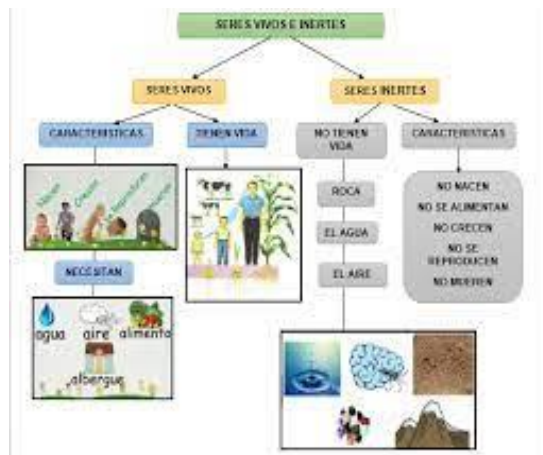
SERES VIVOS E INERTES

SERES VIVOS

SERES INERTES

CARACTERISTICAS

TIENEN VIDA

NO TIENEN VIDA

CARACTERISTICAS

Nacen Crecen Reproducen Mueren

NECESITAN

agua aire alimento albergue

ROCA

EL AGUA

EL AIRE

NO NACEN

NO SE ALIMENTAN

NO CRECEN

NO SE REPRODUCEN

NO MUEREN